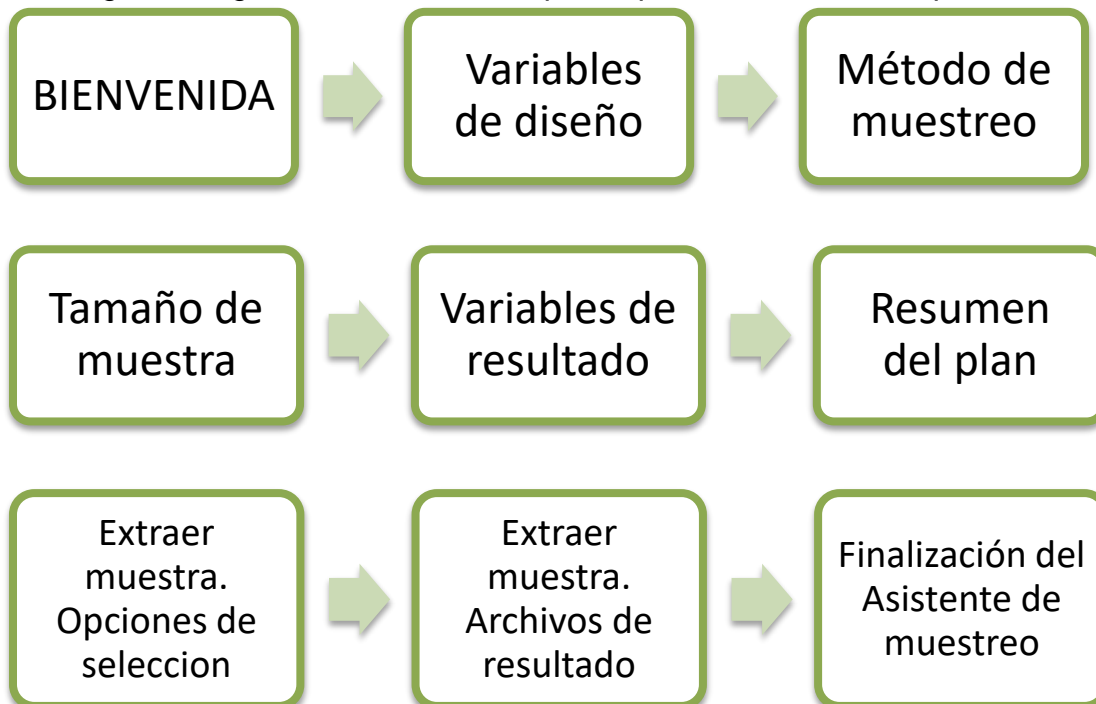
BIENVENIDA

Variables de diseño

Método de muestreo

Tamaño de muestra

Variables de resultado

Resumen del plan

Extraer muestra. Opciones de seleccion

Extraer muestra. Archivos de resultado

Finalización del Asistente de muestreo